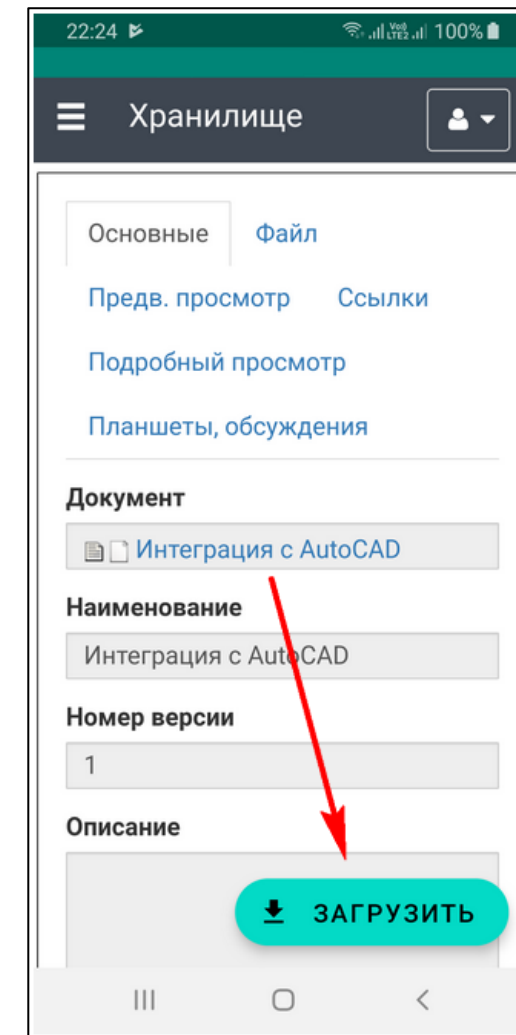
22:24 100%

Хранилище

Основные Файл

Предв. просмотр Ссылки

Подробный просмотр

Планшеты, обсуждения

Документ

Интеграция с AutoCAD

Наименование

Интеграция с AutoCAD

Номер версии

1

Описание

ЗАГРУЗИТЬ